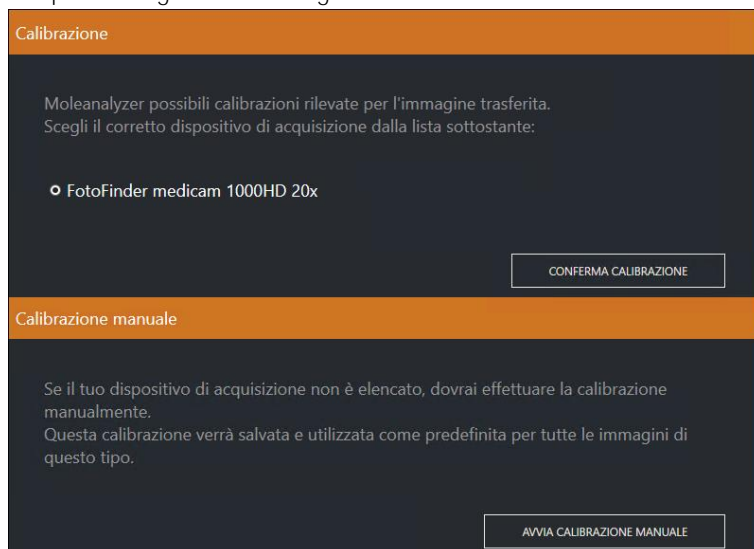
Calibrazione

Moleanalyzer possibili calibrazioni rilevate per l'immagine trasferita.
Scegli il corretto dispositivo di acquisizione dalla lista sottostante:

FotoFinder medicam 1000HD 20x

CONFERMA CALIBRAZIONE

Calibrazione manuale

Se il tuo dispositivo di acquisizione non è elencato, dovrai effettuare la calibrazione manualmente.
Questa calibrazione verrà salvata e utilizzata come predefinita per tutte le immagini di questo tipo.

AVVIA CALIBRAZIONE MANUALE